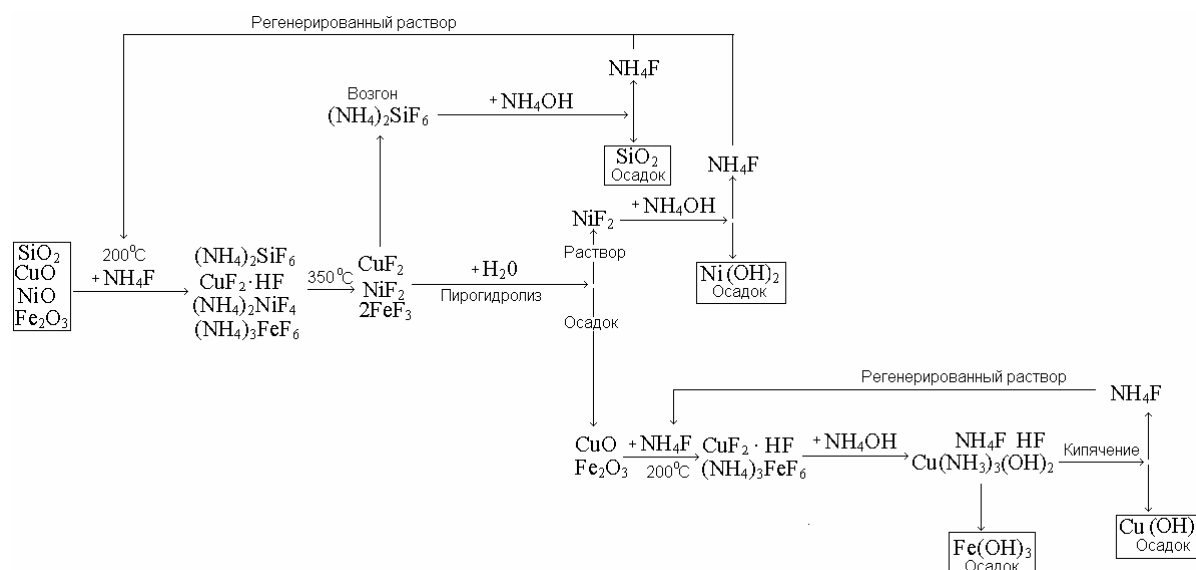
Регенерированный раствор

$NH_4F$

Возгон
$(NH_4)_2SiF_6$ $+NH_4OH$

$SiO_2$
Осадок

$NH_4F$

$NiF_2$ $+NH_4OH$

Раствор

$Ni(OH)_2$
Осадок

$SiO_2$
$CuO$
$NiO$
$Fe_2O_3$

$200^0C$
$+NH_4F$

$(NH_4)_2SiF_6$
$CuF_2 \cdot HF$
$(NH_4)_2NiF_4$
$(NH_4)_3FeF_6$

$350^0C$

$CuF_2$
$NiF_2$
$2FeF_3$

$+H_20$
Пирогидролиз

Осадок

Регенерированный раствор

$NH_4F$

$CuO$
$Fe_2O_3$

$+NH_4F$
$200^0C$

$CuF_2 \cdot HF$
$(NH_4)_3FeF_6$

$+NH_4OH$

$NH_4F$ $HF$
$Cu(NH_3)_3(OH)_2$

Кипячение

$Fe(OH)_3$
Осадок

$Cu(OH)$
Осадок